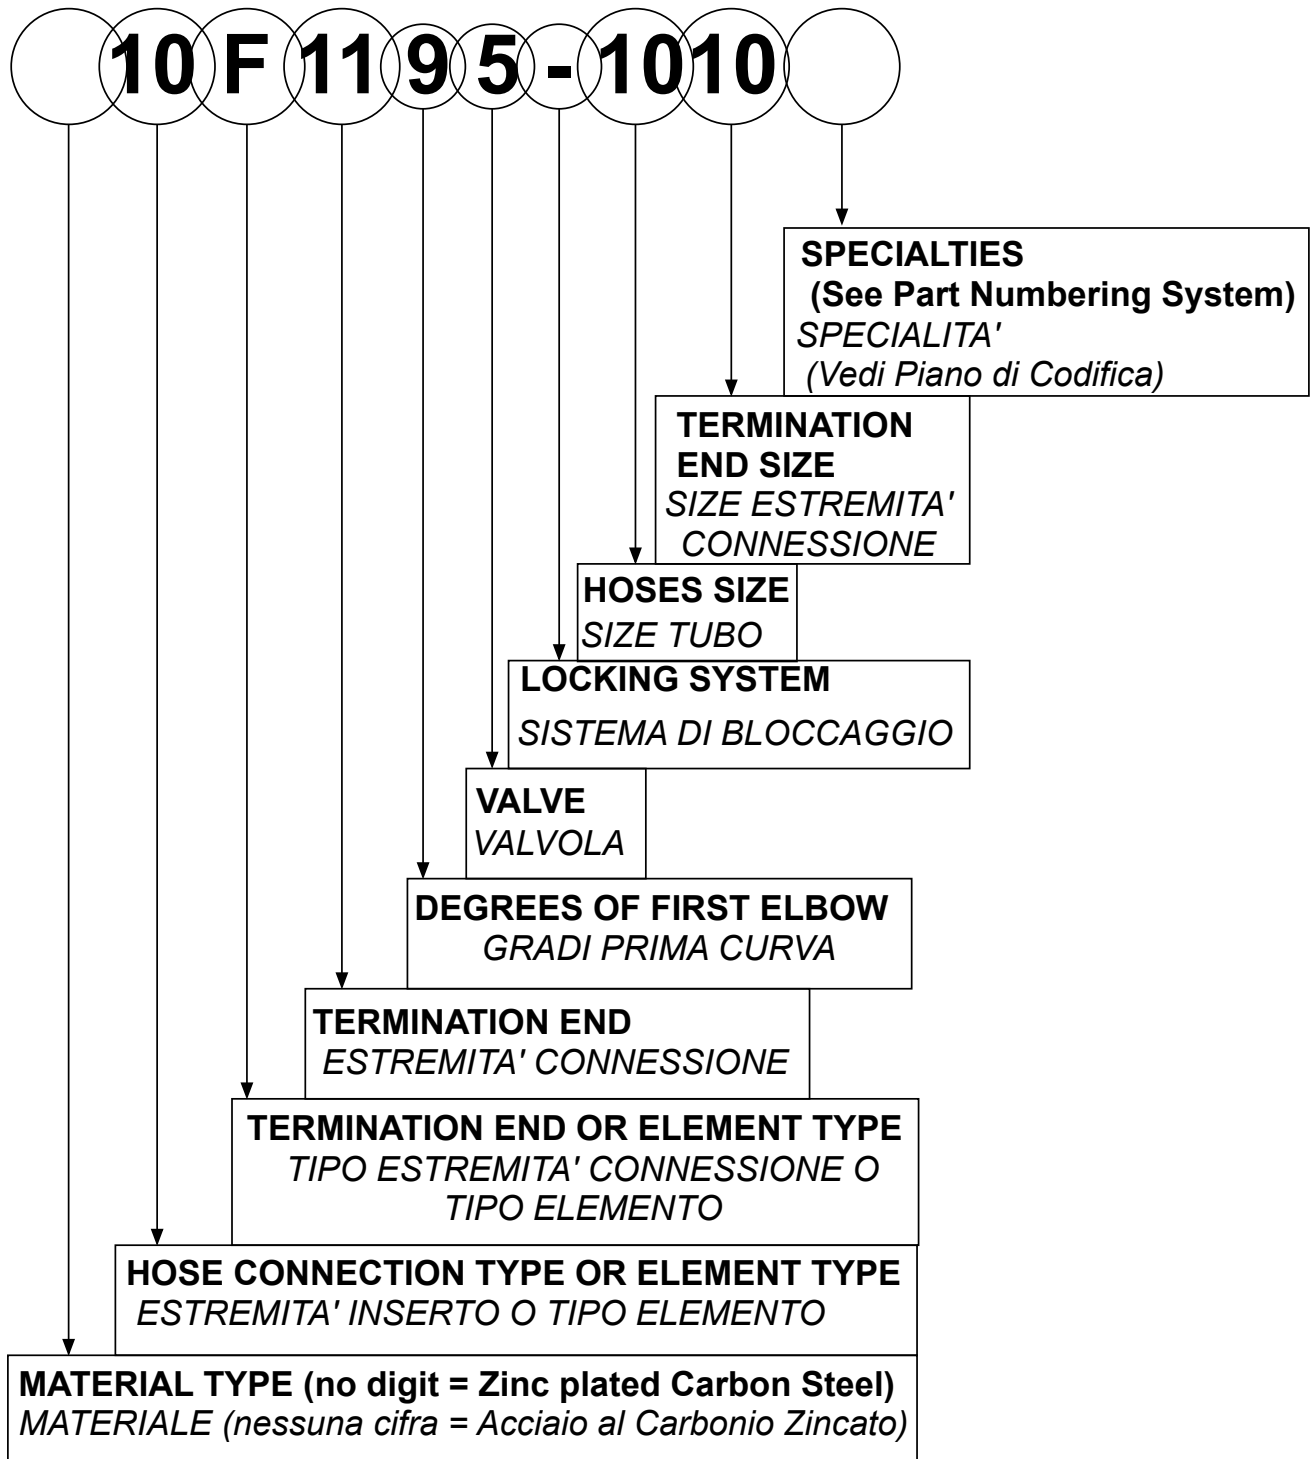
10 F 11 9 5 - 10 10

SPECIALTIES
(See Part Numbering System)
SPECIALITA'
(Vedi Piano di Codifica)

TERMINATION END SIZE
SIZE ESTREMITA' CONNESSIONE

HOSES SIZE
SIZE TUBO

LOCKING SYSTEM
SISTEMA DI BLOCCAGGIO

VALVE
VALVOLA

DEGREES OF FIRST ELBOW
GRADI PRIMA CURVA

TERMINATION END
ESTREMITA' CONNESSIONE

TERMINATION END OR ELEMENT TYPE
TIPO ESTREMITA' CONNESSIONE O TIPO ELEMENTO

HOSE CONNECTION TYPE OR ELEMENT TYPE
ESTREMITA' INSERTO O TIPO ELEMENTO

MATERIAL TYPE (no digit = Zinc plated Carbon Steel)
MATERIALE (nessuna cifra = Acciaio al Carbonio Zincato)